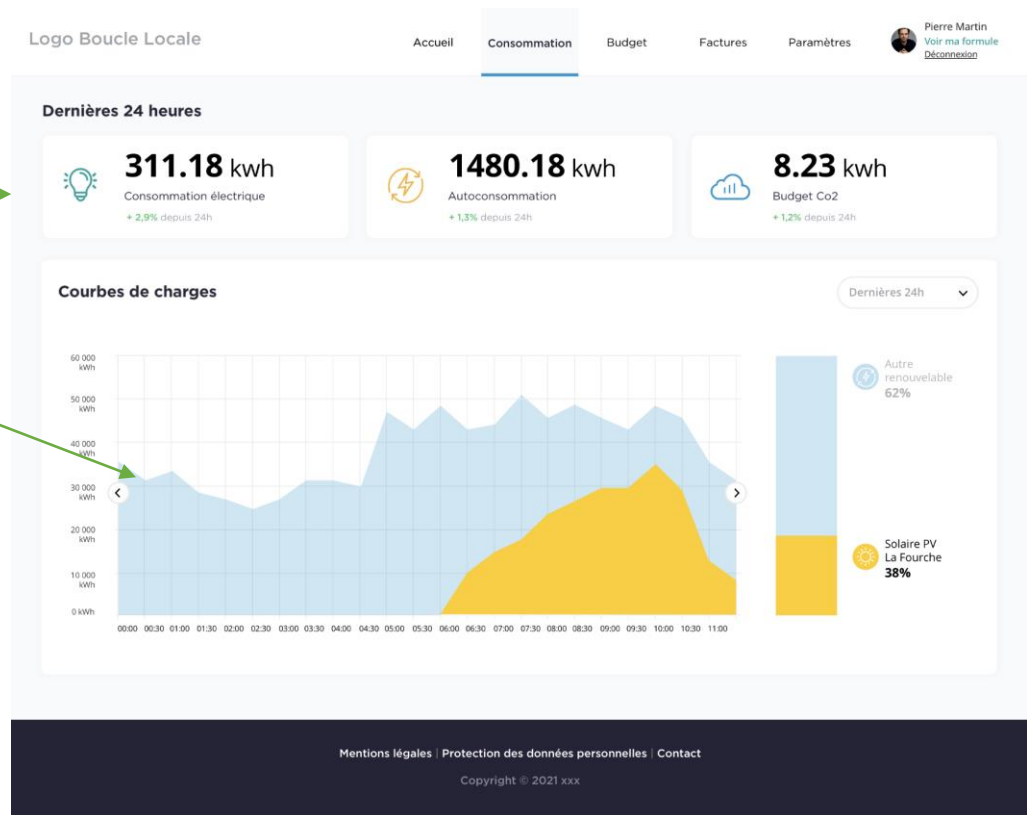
Logo Boucle Locale

Accueil Consommation Budget Factures Paramètres

Pierre Martin
Voir ma formule
Déconnexion

Dernières 24 heures

311.18 kwh
Consommation électrique
+ 2,9% depuis 24h

1480.18 kwh
Autoconsommation
+ 1,3% depuis 24h

8.23 kwh
Budget Co2
+ 1,2% depuis 24h

Courbes de charges

Dernières 24h

60 000 kWh
50 000 kWh
40 000 kWh
30 000 kWh
20 000 kWh
10 000 kWh
0 kWh

00:00 00:30 01:00 01:30 02:00 02:30 03:00 03:30 04:00 04:30 05:00 05:30 06:00 06:30 07:00 07:30 08:00 08:30 09:00 09:30 10:00 10:30 11:00

Autre renouvelable
62%

Solaire PV
La Fourche
38%

Mentions légales | Protection des données personnelles | Contact

Copyright © 2021 xxx